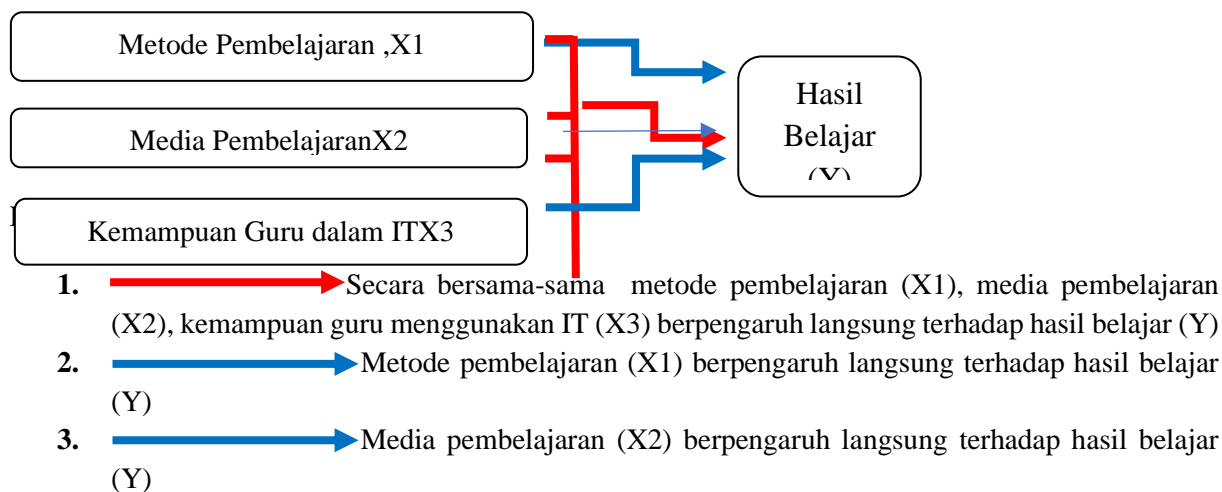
Metode Pembelajaran ,X1

Media PembelajaranX2

Kemampuan Guru dalam ITX3

Hasil Belajar (Y)

1. Secara bersama-sama metode pembelajaran (X1), media pembelajaran (X2), kemampuan guru menggunakan IT (X3) berpengaruh langsung terhadap hasil belajar (Y)

2. Metode pembelajaran (X1) berpengaruh langsung terhadap hasil belajar (Y)

3. Media pembelajaran (X2) berpengaruh langsung terhadap hasil belajar (Y)